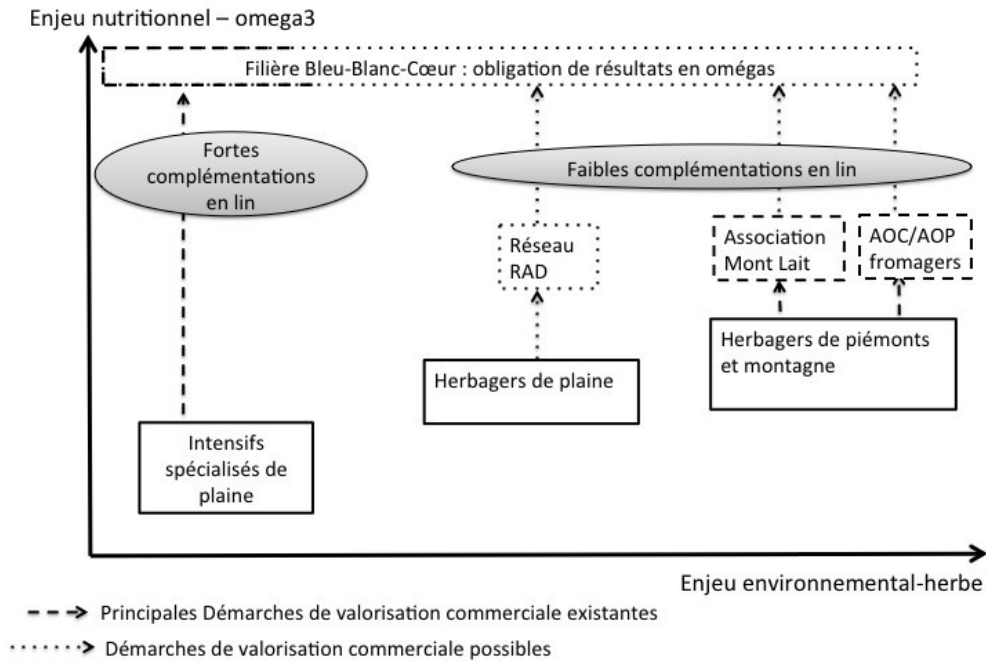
Enjeu nutritionnel – omega3

Filière Bleu-Blanc-Cœur : obligation de résultats en omégas

Fortes complémentations en lin

Faibles complémentations en lin

Réseau RAD

Association Mont Lait

AOC/AOP fromagers

Herbagers de piémonts et montagne

Herbagers de plaine

Intensifs spécialisés de plaine

Enjeu environnemental-herbe

Principales Démarches de valorisation commerciale existantes

Démarches de valorisation commerciale possibles